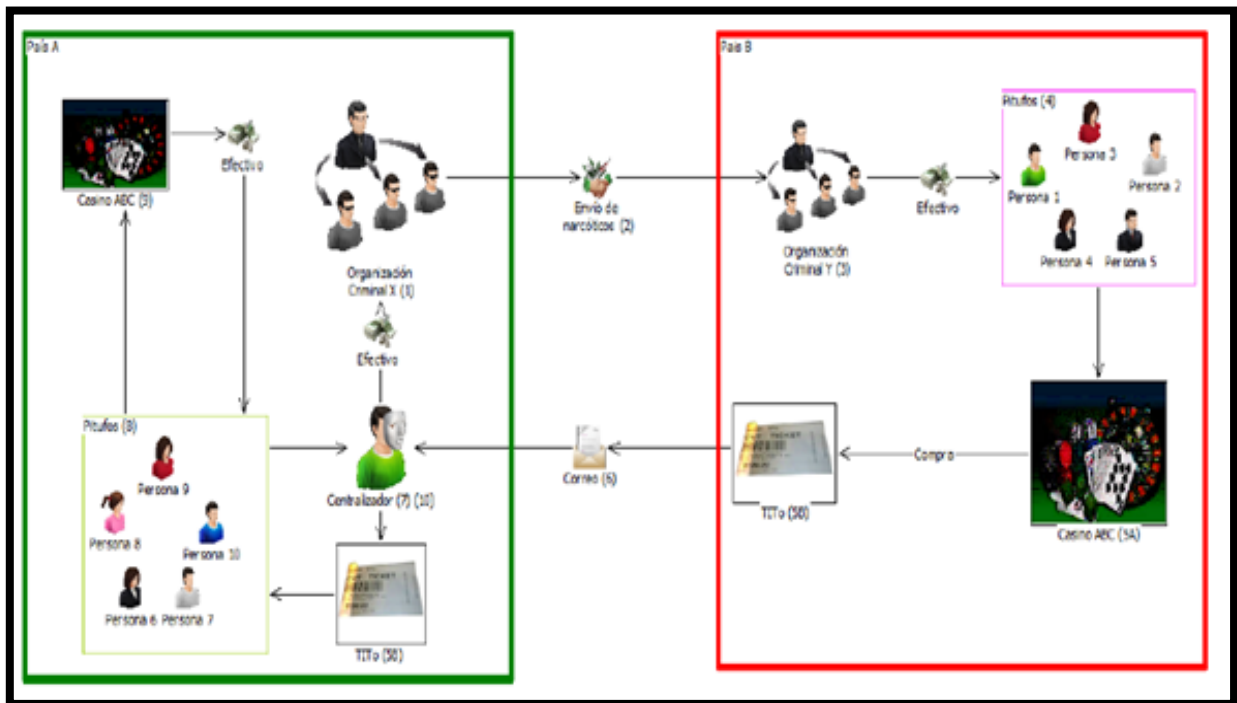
País A

Casino ABC (9)

Efectivo

Organización Criminal X (1)

Efectivo

Pitufos (8)

Persona 9

Persona 8

Persona 10

Persona 6

Persona 7

Contralizador (7) (10)

TITo (5B)

Envío de narcóticos (2)

País B

Organización Criminal Y (3)

Efectivo

Pitufos (4)

Persona 3

Persona 1

Persona 2

Persona 4

Persona 5

Correo (6)

TITo (5B)

Compra

Casino ABC (5A)